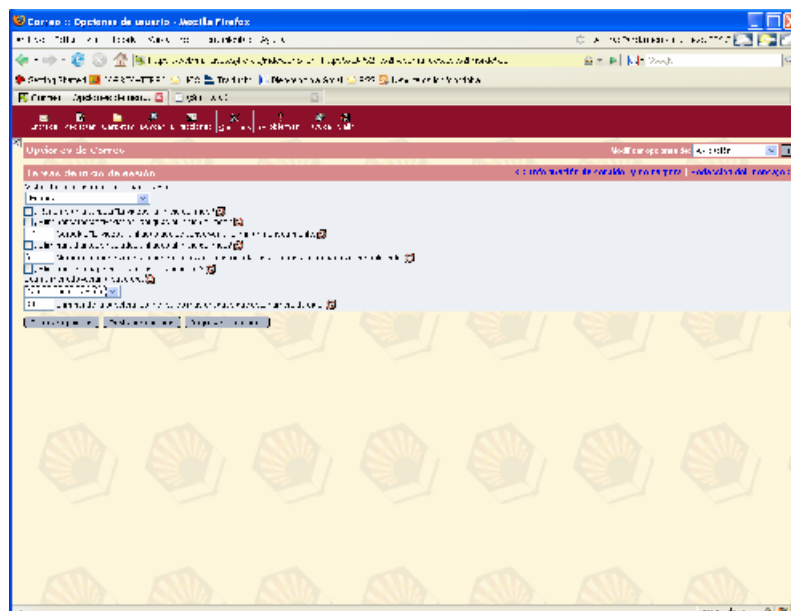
Correo :: Opciones de usuario - Mozilla Firefox

Getting Started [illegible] Traducir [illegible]

Correo :: Opciones de usu...

Opciones de Correo

Mostrar opciones de: Al inicio

Tareas de inicio de sesión

<< Información de usuario y mensajes | Redacción del mensaje >>

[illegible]

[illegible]

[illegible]

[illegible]

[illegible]

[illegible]

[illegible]

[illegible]

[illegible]

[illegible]